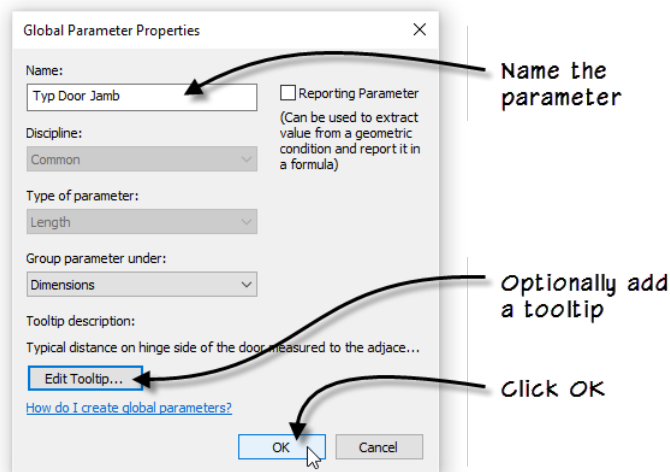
Global Parameter Properties

×

Name:

Typ Door Jamb

Reporting Parameter

(Can be used to extract value from a geometric condition and report it in a formula)

Discipline:

Common

Type of parameter:

Length

Group parameter under:

Dimensions

Tooltip description:

Typical distance on hinge side of the door measured to the adjace...

Edit Tooltip...

How do I create global parameters?

OK

Cancel

Name the parameter

Optionally add a tooltip

Click OK